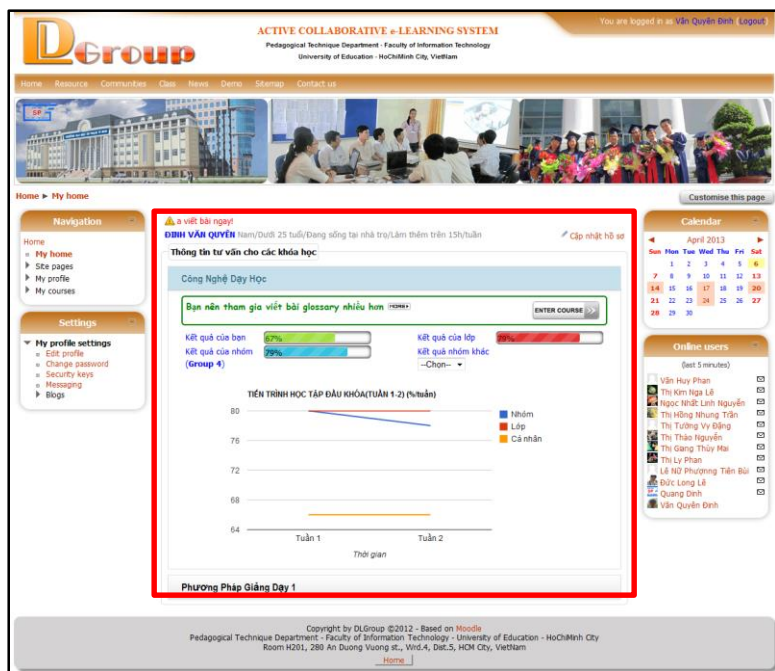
DLGroup

ACTIVE COLLABORATIVE e-LEARNING SYSTEM
Pedagogical Technique Department - Faculty of Information Technology
University of Education - HoChiMinh City, VietNam

You are logged in as Văn Quyền Đinh (Logout)

Home Resource Communities Class News Demo Sitemap Contact us

Home ▶ My home

Customise this page

Navigation

Home
My home
Site pages
My profile
My courses

Settings

My profile settings
Edit profile
Change password
Security keys
Messaging
Blogs

a viết bài ngay!
ĐINH VĂN QUYỀN Nam/Dưới 25 tuổi/Đang sống tại nhà trọ/Làm thêm trên 15h/tuần

Cập nhật hồ sơ

Thông tin tư vấn cho các khóa học

Công Nghệ Dạy Học

Bạn nên tham gia viết bài glossary nhiều hơn

ENTER COURSE

Kết quả của bạn 67%
Kết quả của nhóm 79%
(Group 4)
Kết quả của lớp 39%
Kết quả nhóm khác
--Chọn--

TIẾN TRÌNH HỌC TẬP ĐẦU KHÓA(TUẦN 1-2) (%/tuần)

80
76
72
68
64
Tuần 1
Tuần 2
Thời gian

Nhóm
Lớp
Cá nhân

Phương Pháp Giảng Dạy 1

Calendar

April 2013

| Sun | Mon | Tue | Wed | Thu | Fri | Sat |
|---|---|---|---|---|---|---|
| | 1 | 2 | 3 | 4 | 5 | 6 |
| 7 | 8 | 9 | 10 | 11 | 12 | 13 |
| 14 | 15 | 16 | 17 | 18 | 19 | 20 |
| 21 | 22 | 23 | 24 | 25 | 26 | 27 |
| 28 | 29 | 30 | | | | |

Online users

(last 5 minutes)

Văn Huy Phan
Thị Kim Nga Lê
Ngọc Nhất Linh Nguyễn
Thị Hồng Nhung Trần
Thị Tường Vy Đặng
Thị Thảo Nguyễn
Thị Giang Thùy Mai
Thị Ly Phan
Lê Nữ Phương Tiên Bùi
Đức Long Lê
Quang Đinh
Văn Quyền Đinh

Copyright by DLGroup ©2012 - Based on Moodle
Pedagogical Technique Department - Faculty of Information Technology - University of Education - HoChiMinh City
Room H201, 280 An Duong Vuong st., Wrd.4, Dist.5, HCM City, VietNam

Home